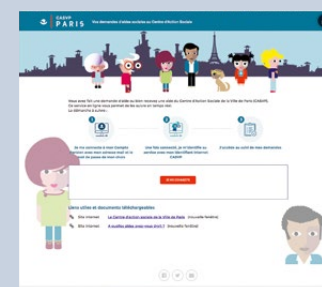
CASVP PARIS Vos demandes d'aides sociales au Centre d'Action Sociale

Vous avez fait une demande d'aide ou bien recevez une aide du Centre d'Action Sociale de la Ville de Paris (CASVP). Ce service en ligne vous permet de les suivre en temps réel. La démarche à suivre :

1 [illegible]

2 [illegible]

3 J'accède au suivi de mes demandes

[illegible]

Liens utiles et documents téléchargeables

Site internet : Le Centre d'action sociale de la Ville de Paris (nouvelle fenêtre)

Site internet : À quelles aides avez-vous droit ? (nouvelle fenêtre)